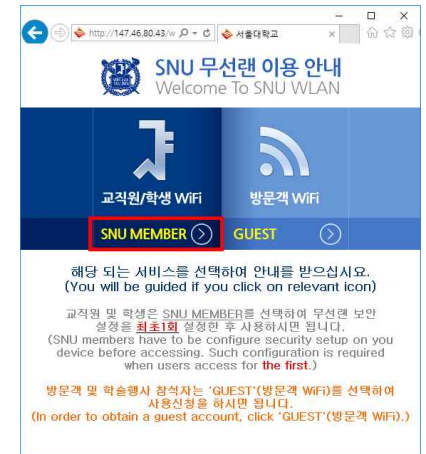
http://147.46.80.43/w
서울대학교

SNU 무선랜 이용 안내
Welcome To SNU WLAN

교직원/학생 WiFi
방문객 WiFi

SNU MEMBER
GUEST

해당 되는 서비스를 선택하여 안내를 받으십시오.
(You will be guided if you click on relevant icon)

교직원 및 학생은 SNU MEMBER를 선택하여 무선랜 보안 설정을 최초1회 설정한 후 사용하시면 됩니다.
(SNU members have to be configure security setup on you device before accessing. Such configuration is required when users access for the first.)

방문객 및 학술행사 참석자는 'GUEST'(방문객 WiFi)를 선택하여 사용신청을 하시면 됩니다.
(In order to obtain a guest account, click 'GUEST'(방문객 WiFi).)